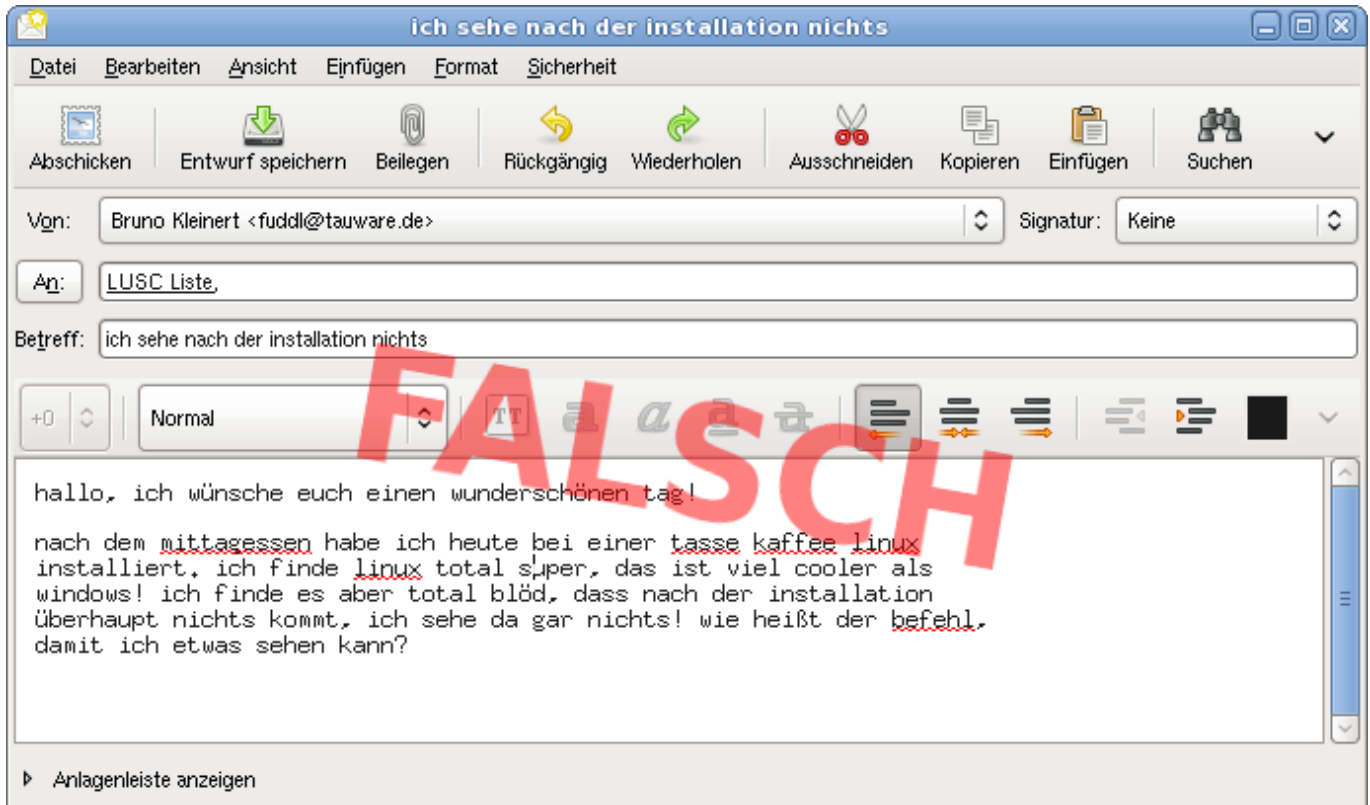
ich sehe nach der installation nichts

Datei Bearbeiten Ansicht Einfügen Format Sicherheit

Abschicken Entwurf speichern Beilegen Rückgängig Wiederholen Ausschneiden Kopieren Einfügen Suchen

Von: Bruno Kleinert <fuddl@tauware.de> Signatur: Keine

An: LUSC Liste,

Betreff: ich sehe nach der installation nichts

+0 Normal

FALSCH

hallo, ich wünsche euch einen wunderschönen tag!

nach dem mittagessen habe ich heute bei einer tasse kaffee linux installiert. ich finde linux total super, das ist viel cooler als windows! ich finde es aber total blöd, dass nach der installation überhaupt nichts kommt, ich sehe da gar nichts! wie heißt der befehl, damit ich etwas sehen kann?

Anlagenleiste anzeigen